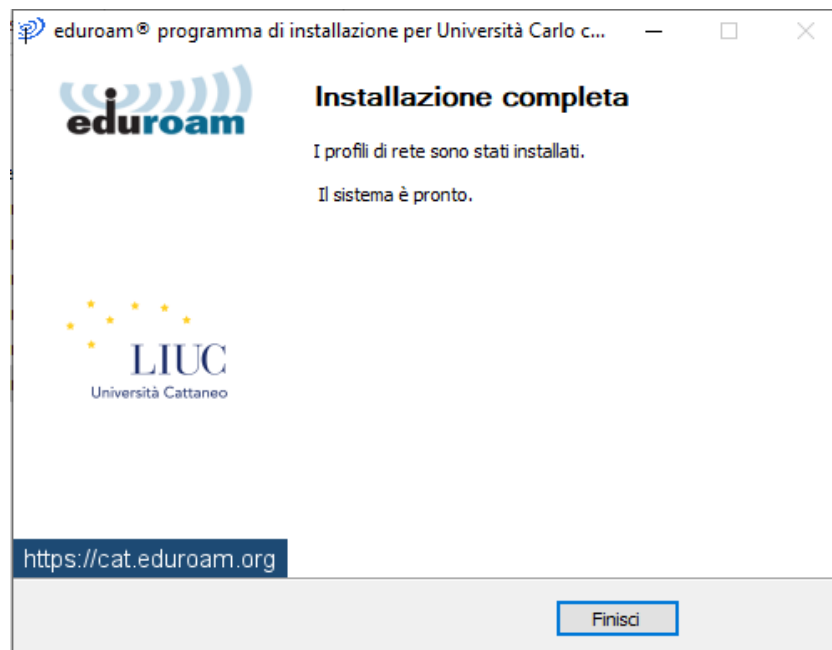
eduroam® programma di installazione per Università Carlo c...

eduroam

Installazione completa

I profili di rete sono stati installati.

Il sistema è pronto.

LIUC
Università Cattaneo

https://cat.eduroam.org

Finisci